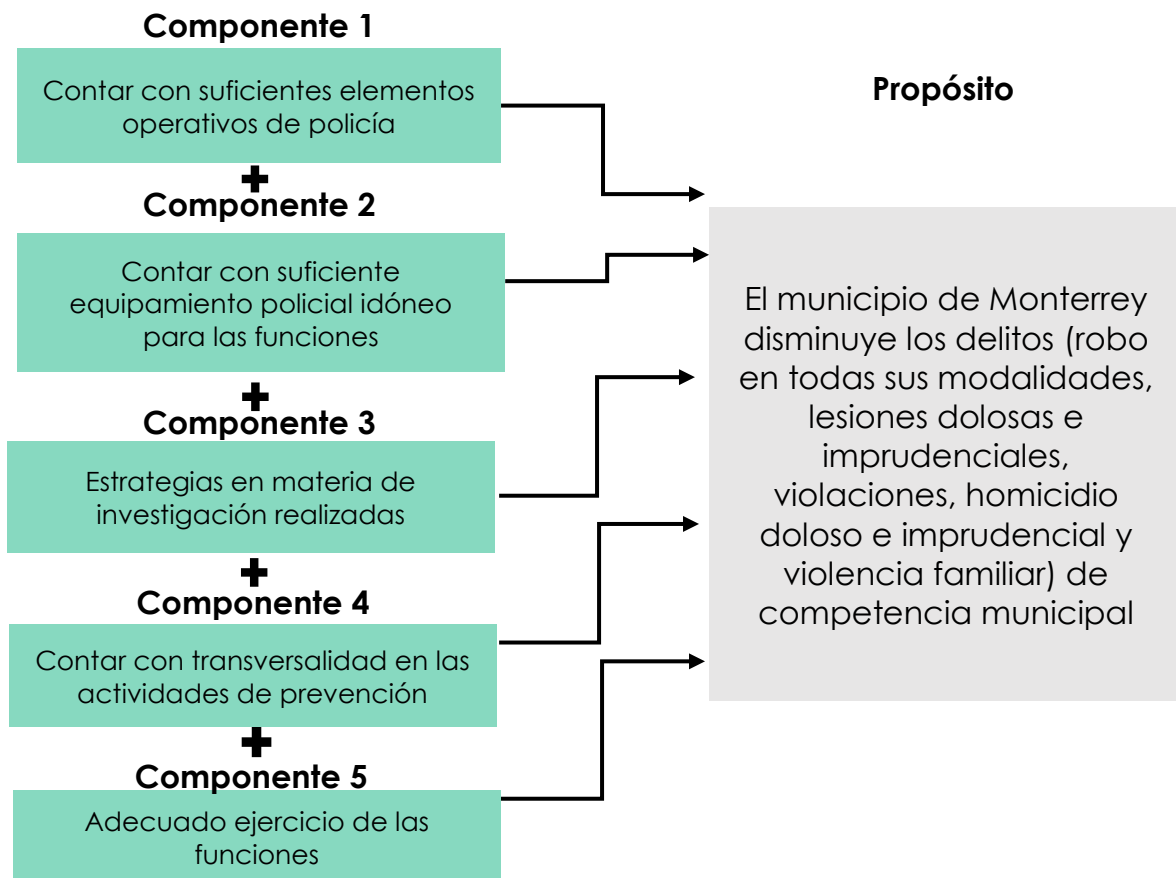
Componente 1

Contar con suficientes elementos operativos de policía

+

Componente 2

Contar con suficiente equipamiento policial idóneo para las funciones

+

Componente 3

Estrategias en materia de investigación realizadas

+

Componente 4

Contar con transversalidad en las actividades de prevención

+

Componente 5

Adecuado ejercicio de las funciones

Propósito

El municipio de Monterrey disminuye los delitos (robo en todas sus modalidades, lesiones dolosas e imprudenciales, violaciones, homicidio doloso e imprudencial y violencia familiar) de competencia municipal